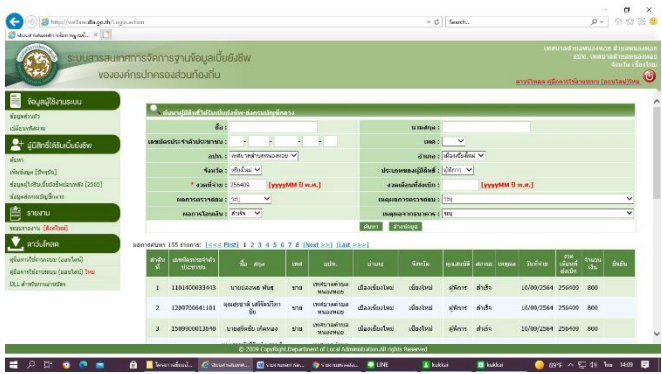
http://welfare.dla.go.th/Login.action
Search...
ระบบสารสนเทศการจัดการฐานข้อมูลเบี้ยยังชีพ ของ...

ระบบสารสนเทศการจัดการฐานข้อมูลเบี้ยยังชีพ
ขององค์กรปกครองส่วนท้องถิ่น

เทศบาลตำบลหนองหอย สำนักงานพมจ.
อปท. เทศบาลตำบลหนองหอย
จังหวัด เชียงใหม่
ออกจากระบบ คู่มือการใช้งานระบบ (ออนไลน์)ใหม่

ข้อมูลผู้ใช้งานระบบ
ข้อมูลส่วนตัว
เปลี่ยนรหัสผ่าน

ผู้มีสิทธิ์รับเบี้ยยังชีพ
ค้นหา
เพิ่มข้อมูล [ผู้ขอรับ]
ข้อมูลผู้ได้รับเบี้ยยังชีพประจำปี [2560]
นำข้อมูลเข้าจากบัญชีเงินสด

รายงาน
รายงานรวม [สิ่งพิมพ์]

ดาวน์โหลด
คู่มือการใช้งานระบบ (ออนไลน์)
คู่มือการใช้งานระบบ (ออนไลน์) ใหม่
DLL สำหรับการอ่านบัตร

ค้นหาผู้มีสิทธิ์รับเบี้ยยังชีพ-ผลตรวจสอบทะเบียนราษฎร์ส่วนกลาง

ชื่อ :
นามสกุล :
เลขประจำตัวประชาชน :
เพศ :
อปท. : เทศบาลตำบลหนองหอย
อำเภอ : เมืองเชียงใหม่
จังหวัด : เชียงใหม่
ประเภทของผู้มีสิทธิ์ : ผู้พิการ
* วันเข้าร่วม : 256409 [yyyyMM ปี พ.ศ.]
วันเลิกที่แจ้งย้าย : [yyyyMM ปี พ.ศ.]
ผลการตรวจสอบ : ทั้ง
เหตุผลการตรวจสอบ : ทุก
ผลการโอนเงิน : สำเร็จ
เหตุผลการโอนเงิน : ทุก
ค้นหา ล้างข้อมูล

ผลการค้นหา 155 รายการ: [<<< First] 1 2 3 4 5 6 7 8 [Next >>] [Last >>>]

| ลำดับที่ | เลขประจำตัวประชาชน | ชื่อ สกุล | เพศ | อปท. | อำเภอ | จังหวัด | กลุ่มสถิติ | สถานะ | เหตุผล | วันที่จ่าย | งวด เดือนที่ จ่ายเงิน | จำนวนเงิน | ยืนยัน |
|---|---|---|---|---|---|---|---|---|---|---|---|---|---|
| 1 | 1101400093443 | นายปองพล พันธุ | ชาย | เทศบาลตำบลหนองหอย | เมืองเชียงใหม่ | เชียงใหม่ | ผู้พิการ | สำเร็จ | | 10/09/2564 | 256409 | 800 | |
| 2 | 1200700641101 | คุณสถาพร เสถียรโปดาลัย | ชาย | เทศบาลตำบลหนองหอย | เมืองเชียงใหม่ | เชียงใหม่ | ผู้พิการ | สำเร็จ | | 10/09/2564 | 256409 | 800 | |
| 3 | 1509900013840 | นายสุจิตชัย เกิดทอง | ชาย | เทศบาลตำบลหนองหอย | เมืองเชียงใหม่ | เชียงใหม่ | ผู้พิการ | สำเร็จ | | 10/09/2564 | 256409 | 800 | |

© 2009 Copyright Department of Local Administration All rights Reserved

LINE
kukkai
kukkai
89°F
ไทย 14:09